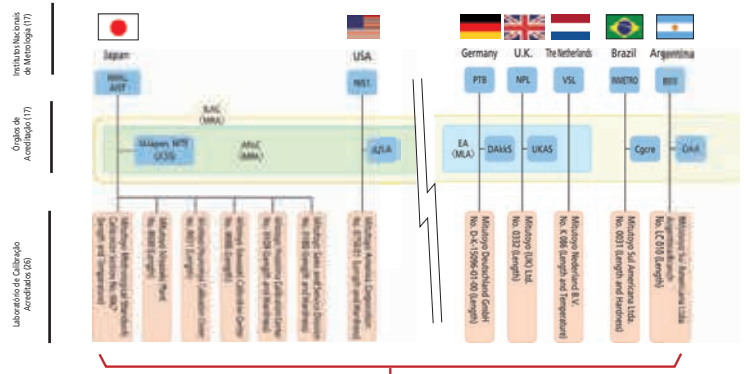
Institutos Nacionais de Metrologia (17)

Órgãos de Acreditação (17)

Laboratório de Calibração Acreditados (26)

Japan

USA

Germany

U.K.

The Netherlands

Brazil

Argentina

NMIJ, AIST

NIST

PTB

NPL

VSL

INMETRO

INTI

ILAC (MRA)

IAJapan: NITE (JCSS)

APLAC (MRA)

A2LA

EA (MLA)

DAkkS

UKAS

Cgcre

OAA

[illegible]

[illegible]

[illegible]

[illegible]

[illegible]

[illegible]

Mitutoyo America Corporation No. 0750.01 (Length and Hardness)

Mitutoyo Deutschland GmbH No. D-K-15096-01-00 (Length)

Mitutoyo (UK) Ltd. No. 0332 (Length)

Mitutoyo Nederland B.V. No. K 086 (Length and Temperature)

Mitutoyo Sul Americana Ltda. No. 0031 (Length and Hardness)

Mitutoyo Sul Americana Ltda. No. LC 010 (Length)